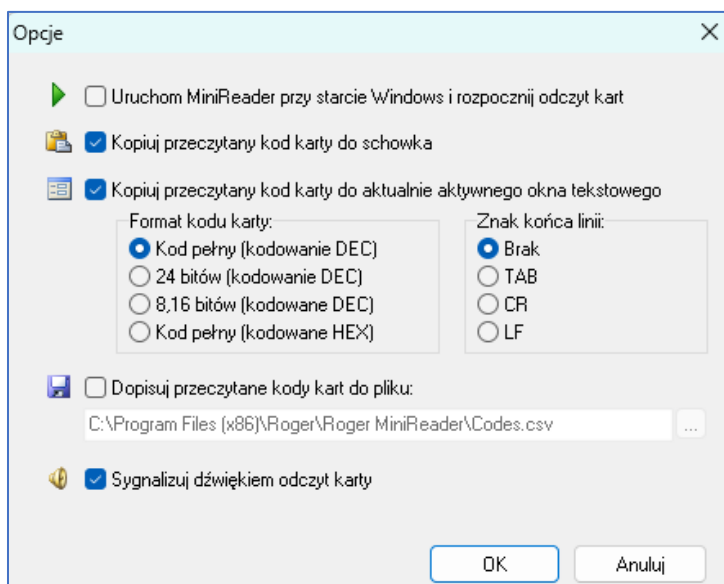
Opcje

Uruchom MiniReader przy starcie Windows i rozpocznij odczyt kart

Kopiuj przeczytany kod karty do schowka

Kopiuj przeczytany kod karty do aktualnie aktywnego okna tekstowego

Format kodu karty:
Kod pełny (kodowanie DEC)
24 bitów (kodowanie DEC)
8,16 bitów (kodowane DEC)
Kod pełny (kodowane HEX)

Znak końca linii:
Brak
TAB
CR
LF

Dopisuj przeczytane kody kart do pliku:
C:\Program Files (x86)\Roger\Roger MiniReader\Codes.csv ...

Sygnalizuj dźwiękiem odczyt karty

OK Anuluj